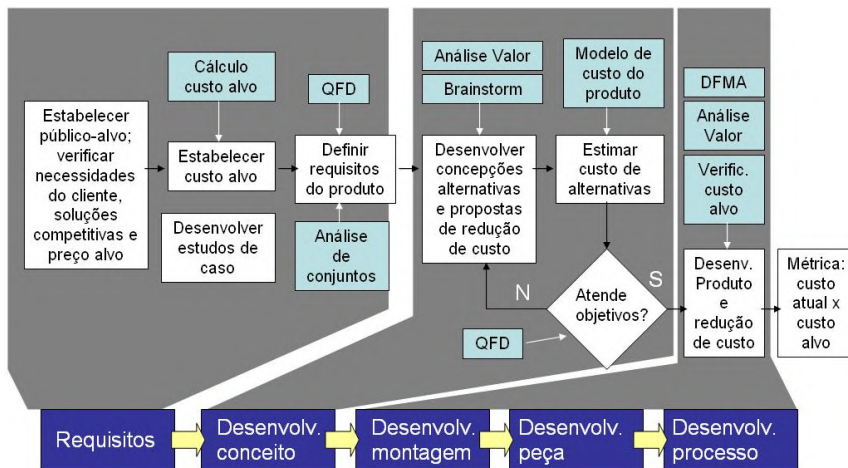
Estabelecer público-alvo; verificar necessidades do cliente, soluções competitivas e preço alvo

Cálculo custo alvo

Estabelecer custo alvo

Desenvolver estudos de caso

QFD

Definir requisitos do produto

Análise de conjuntos

Análise Valor

Brainstorm

Desenvolver concepções alternativas e propostas de redução de custo

Modelo de custo do produto

Estimar custo de alternativas

N

Atende objetivos?

S

QFD

DFMA

Análise Valor

Verific. custo alvo

Desenv. Produto e redução de custo

Métrica: custo atual x custo alvo

Requisitos

Desenvolv. conceito

Desenvolv. montagem

Desenvolv. peça

Desenvolv. processo